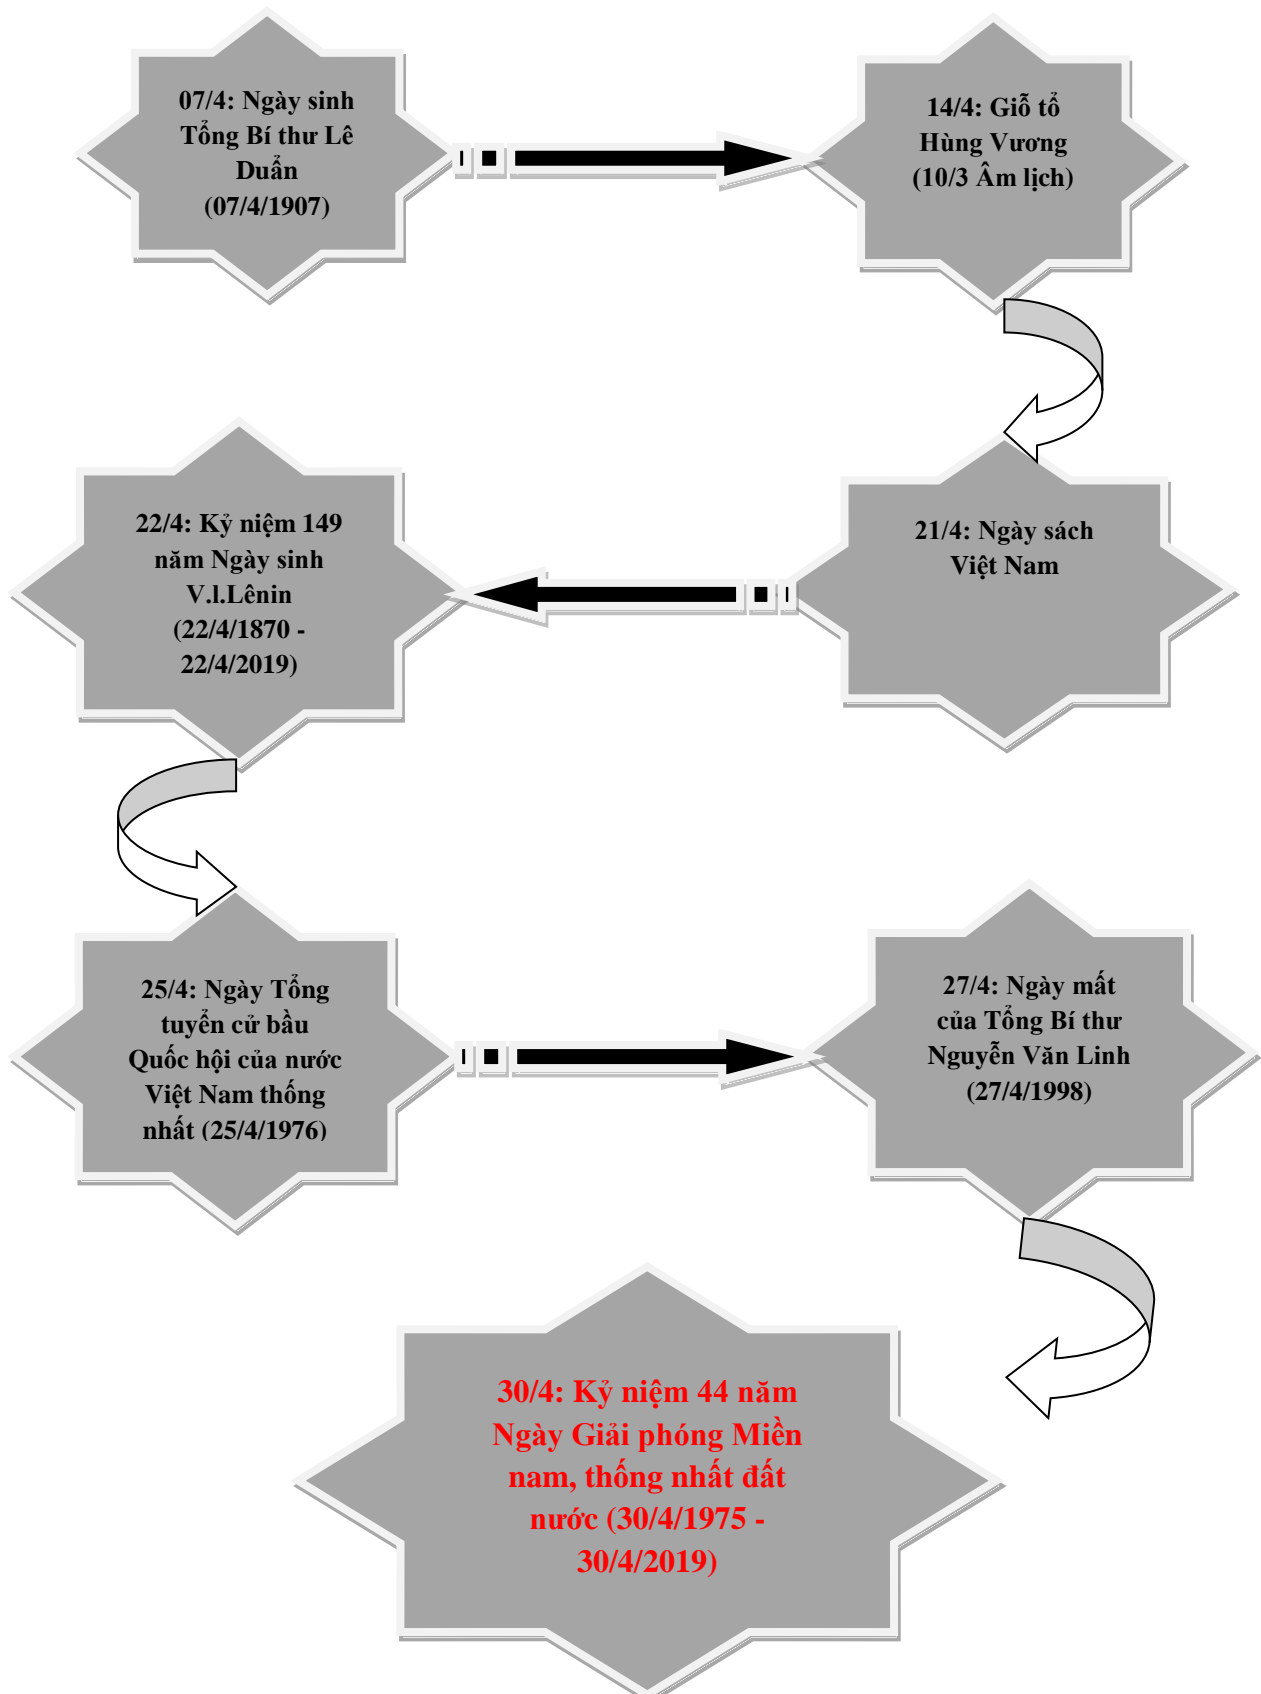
07/4: Ngày sinh Tổng Bí thư Lê Duẩn (07/4/1907)

14/4: Giỗ tổ Hùng Vương (10/3 Âm lịch)

21/4: Ngày sách Việt Nam

22/4: Kỷ niệm 149 năm Ngày sinh V.I.Lênin (22/4/1870 - 22/4/2019)

25/4: Ngày Tổng tuyển cử bầu Quốc hội của nước Việt Nam thống nhất (25/4/1976)

27/4: Ngày mất của Tổng Bí thư Nguyễn Văn Linh (27/4/1998)

30/4: Kỷ niệm 44 năm Ngày Giải phóng Miền nam, thống nhất đất nước (30/4/1975 - 30/4/2019)